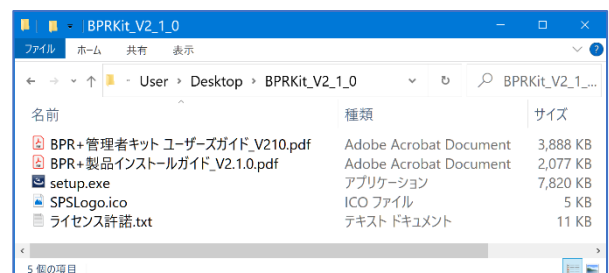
BPRKit_V2_1_0

ファイル ホーム 共有 表示

User › Desktop › BPRKit_V2_1_0

BPRKit_V2_1_...

| 名前 | 種類 | サイズ |
|---|---|---|
| BPR+管理者キット ユーザーズガイド_V210.pdf | Adobe Acrobat Document | 3,888 KB |
| BPR+製品インストールガイド_V2.1.0.pdf | Adobe Acrobat Document | 2,077 KB |
| setup.exe | アプリケーション | 7,820 KB |
| SPSLogo.ico | ICO ファイル | 5 KB |
| ライセンス許諾.txt | テキスト ドキュメント | 11 KB |

5 個の項目